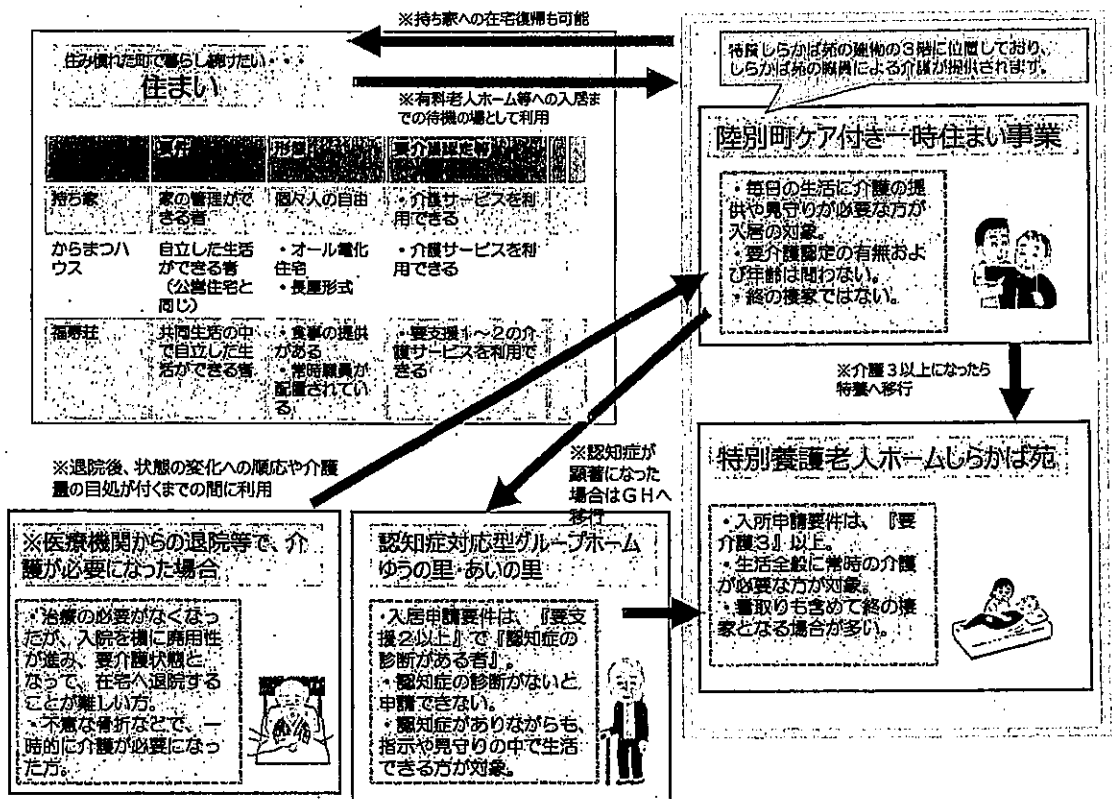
※持ち家への在宅復帰も可能

住み慣れた町で暮らし続けたい・・・
住まい

※有料老人ホーム等への入居までの待機の場として利用

| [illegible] | 要件 | 形態 | 要介護認定等 |
|---|---|---|---|
| 持ち家 | 家の管理ができる者 | 個々人の自由 | ・介護サービスを利用できる |
| からまつハウス | 自立した生活ができる者（公営住宅と同じ） | ・オール電化住宅<br>・長屋形式 | ・介護サービスを利用できる |
| 福寿荘 | 共同生活の中で自立した生活ができる者 | ・食事の提供がある<br>・常時職員が配置されている | ・要支援1～2の介護サービスを利用できる |

特養しらかば苑の建物の3階に位置しており、しらかば苑の職員による介護が提供されます。

陸別町ケア付き一時住まい事業

・毎日の生活に介護の提供や見守りが必要な方が入居の対象。
・要介護認定の有無および年齢は問わない。
・終の棲家ではない。

※介護３以上になったら特養へ移行

特別養護老人ホームしらかば苑

・入所申請要件は、『要介護3』以上。
・生活全般に常時の介護が必要な方が対象。
・看取りも含めて終の棲家となる場合が多い。

※退院後、状態の変化への順応や介護量の目処が付くまでの間に利用

※認知症が顕著になった場合はＧＨへ移行

※医療機関からの退院等で、介護が必要になった場合

・治療の必要がなくなったが、入院を機に廃用性が進み、要介護状態となって、在宅へ退院することが難しい方。
・不意な骨折などで、一時的に介護が必要になった方。

認知症対応型グループホーム
ゆうの里･あいの里

・入居申請要件は、『要支援2以上』で『認知症の診断がある者』。
・認知症の診断がないと申請できない。
・認知症がありながらも、指示や見守りの中で生活できる方が対象。